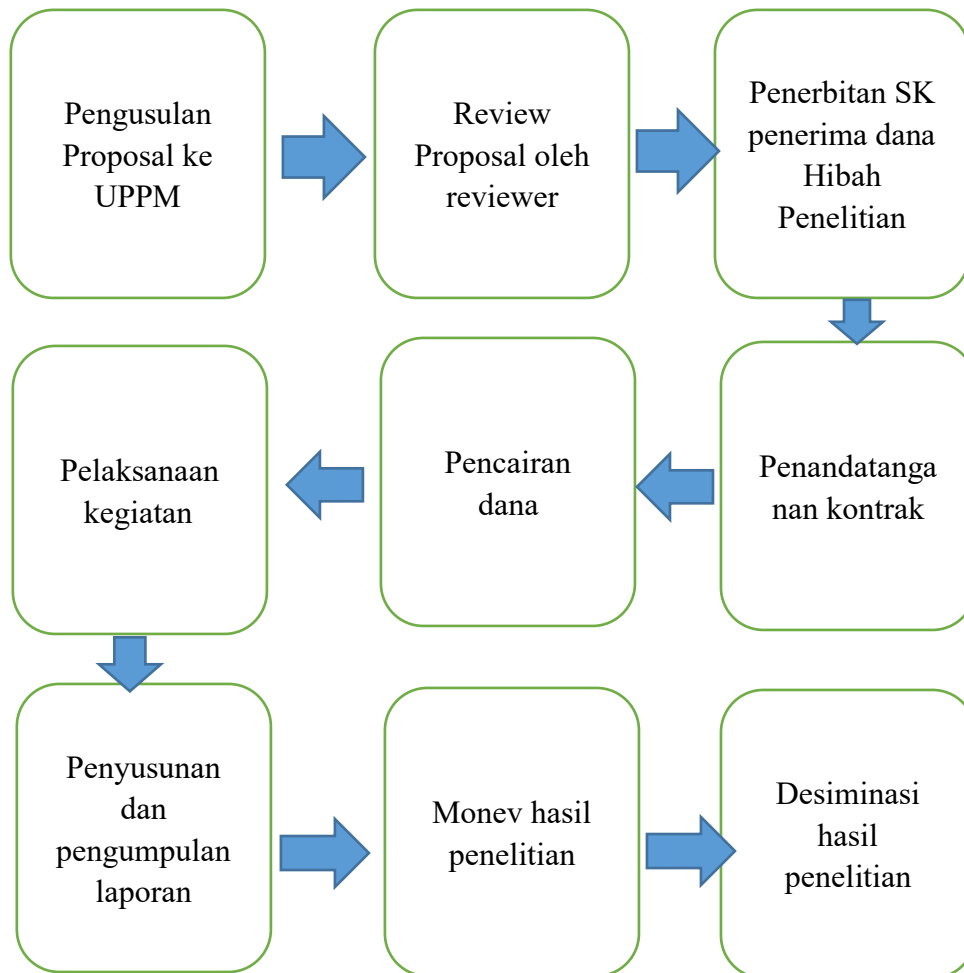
Pengusulan Proposal ke UPPM

Review Proposal oleh reviewer

Penerbitan SK penerima dana Hibah Penelitian

Penandatangan an kontrak

Pencairan dana

Pelaksanaan kegiatan

Penyusunan dan pengumpulan laporan

Monev hasil penelitian

Desiminasi hasil penelitian